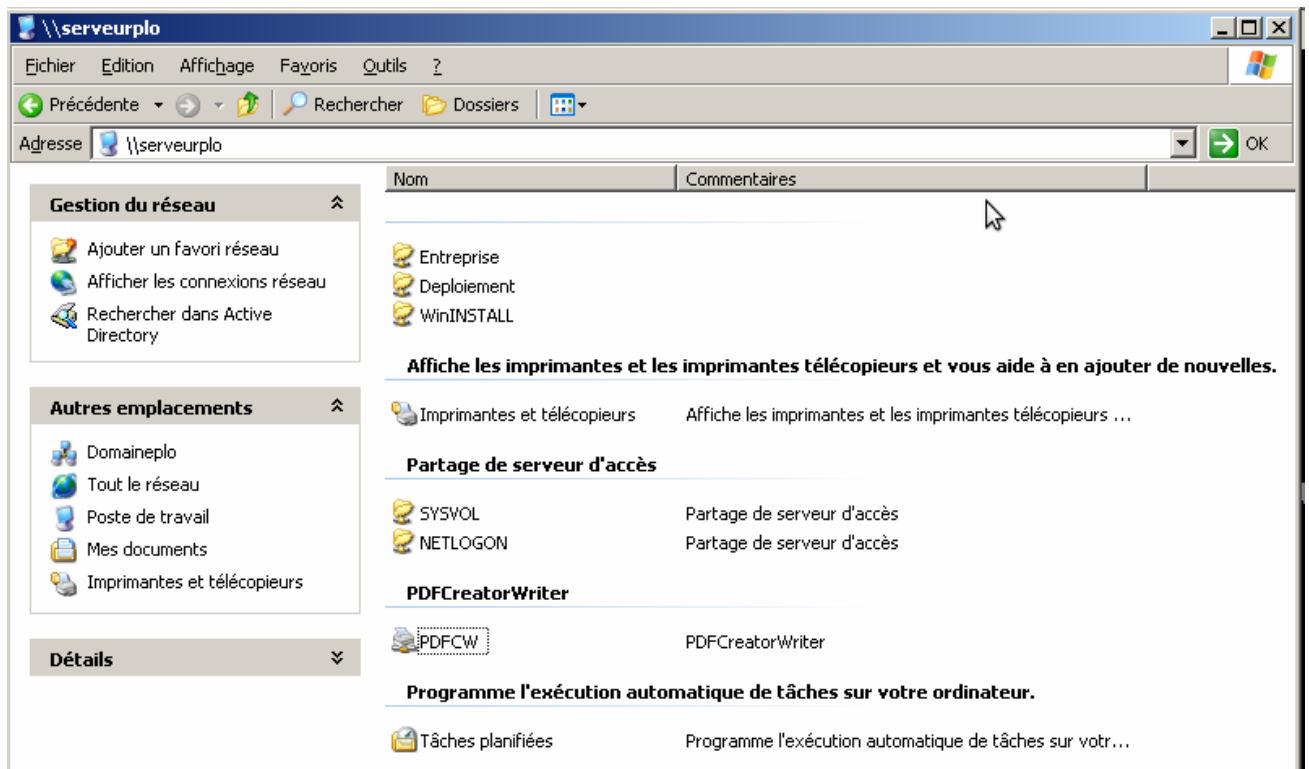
\\serveurplo

Fichier Edition Affichage Favoris Outils ?

Précédente Rechercher Dossiers

Adresse \\serveurplo OK

Gestion du réseau

Ajouter un favori réseau
Afficher les connexions réseau
Rechercher dans Active Directory

Autres emplacements

Domaineplo
Tout le réseau
Poste de travail
Mes documents
Imprimantes et télécopieurs

Détails

| Nom | Commentaires |
|---|---|
| Entreprise | |
| Deploiement | |
| WinINSTALL | |

Affiche les imprimantes et les imprimantes télécopieurs et vous aide à en ajouter de nouvelles.

| | |
|---|---|
| Imprimantes et télécopieurs | Affiche les imprimantes et les imprimantes télécopieurs ... |

Partage de serveur d'accès

| | |
|---|---|
| SYSVOL | Partage de serveur d'accès |
| NETLOGON | Partage de serveur d'accès |

PDFCreatorWriter

| | |
|---|---|
| PDFCW | PDFCreatorWriter |

Programme l'exécution automatique de tâches sur votre ordinateur.

| | |
|---|---|
| Tâches planifiées | Programme l'exécution automatique de tâches sur votr... |